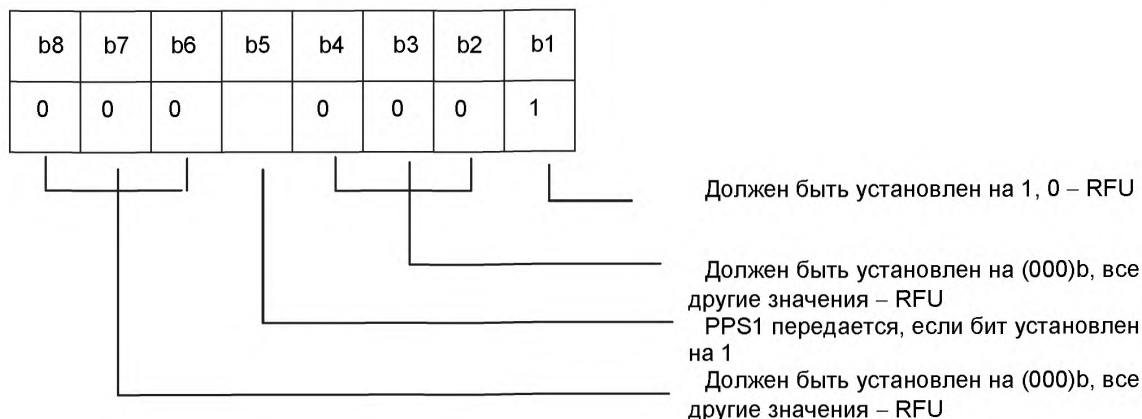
| b8 | b7 | b6 | b5 | b4 | b3 | b2 | b1 |
|---|---|---|---|---|---|---|---|
| 0 | 0 | 0 |  | 0 | 0 | 0 | 1 |

Должен быть установлен на 1, 0 – RFU

Должен быть установлен на (000)b, все другие значения – RFU

PPS1 передается, если бит установлен на 1

Должен быть установлен на (000)b, все другие значения – RFU